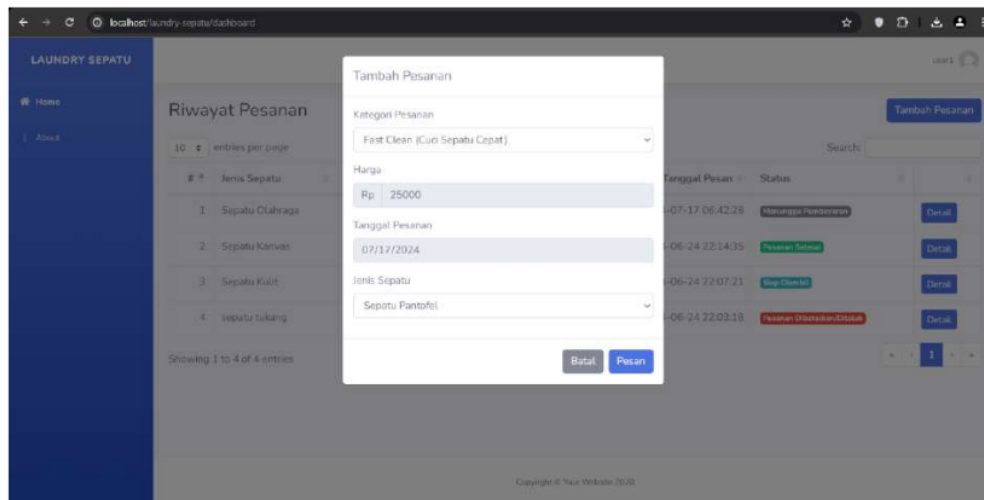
localhost/laundry-sepatu/dashboard

LAUNDRY SEPATU

Home

About

User1

Riwayat Pesanan

Tambah Pesanan

10 entries per page

Search:

| # | Jenis Sepatu | | Tanggal Pesan | Status | |
|---|---|---|---|---|---|
| 1 | Sepatu Olahraga | | -07-17 06:42:28 | Menunggu Pembayaran | Detail |
| 2 | Sepatu Kanvas | | -06-24 22:14:35 | Pesanan Selesai | Detail |
| 3 | Sepatu Kulit | | -06-24 22:07:21 | Siap Diambil | Detail |
| 4 | sepatu tukang | | -06-24 22:03:18 | Pesanan Dibatalkan/Ditolak | Detail |

Showing 1 to 4 of 4 entries

1

Tambah Pesanan

Kategori Pesanan

Fast Clean (Cuci Sepatu Cepat)

Harga

Rp 25000

Tanggal Pesanan

07/17/2024

Jenis Sepatu

Sepatu Pantofel

Batal Pesan

Copyright © Your Website 2020